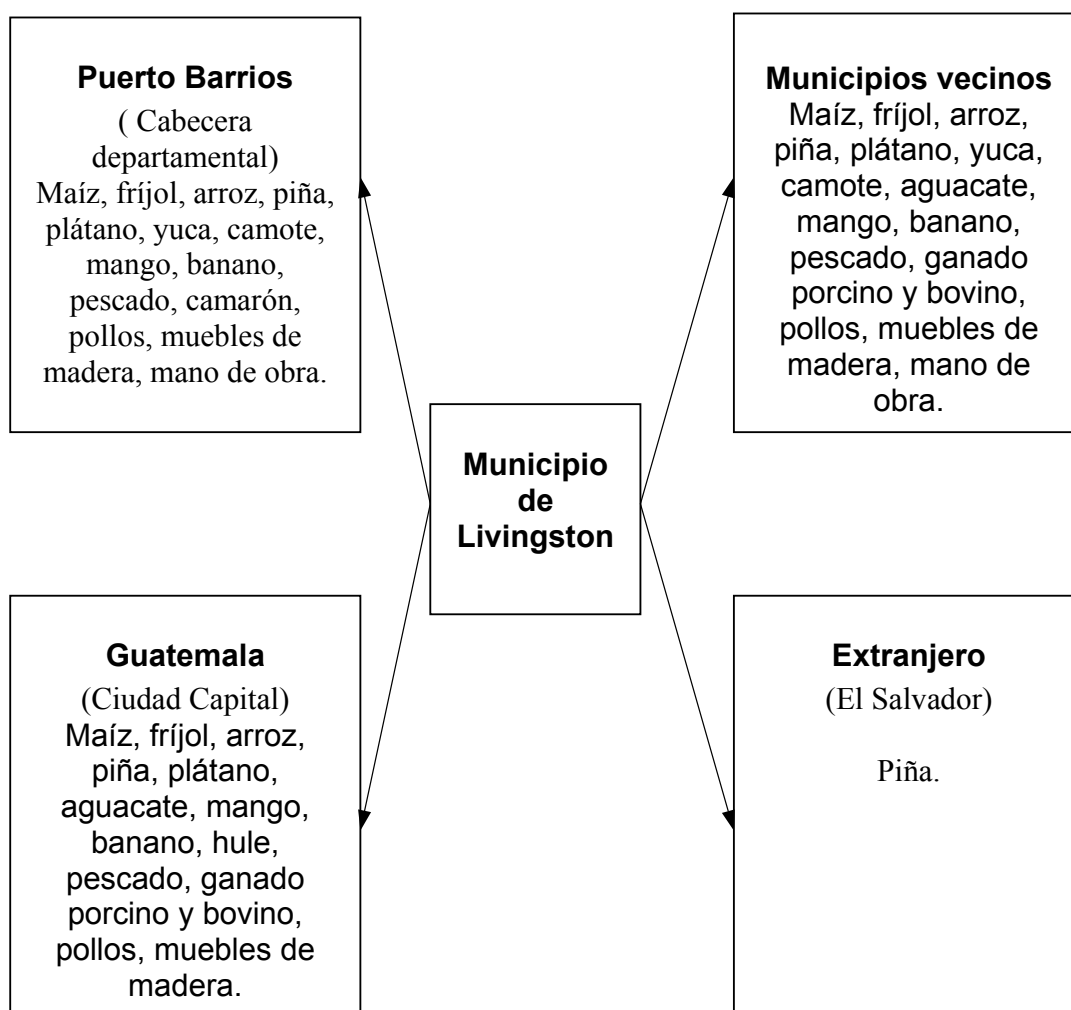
**Puerto Barrios**
( Cabecera departamental)
Maíz, fríjol, arroz, piña, plátano, yuca, camote, mango, banano, pescado, camarón, pollos, muebles de madera, mano de obra.

**Municipios vecinos**
Maíz, fríjol, arroz, piña, plátano, yuca, camote, aguacate, mango, banano, pescado, ganado porcino y bovino, pollos, muebles de madera, mano de obra.

**Municipio de Livingston**

**Guatemala**
(Ciudad Capital)
Maíz, fríjol, arroz, piña, plátano, aguacate, mango, banano, hule, pescado, ganado porcino y bovino, pollos, muebles de madera.

**Extranjero**
(El Salvador)

Piña.